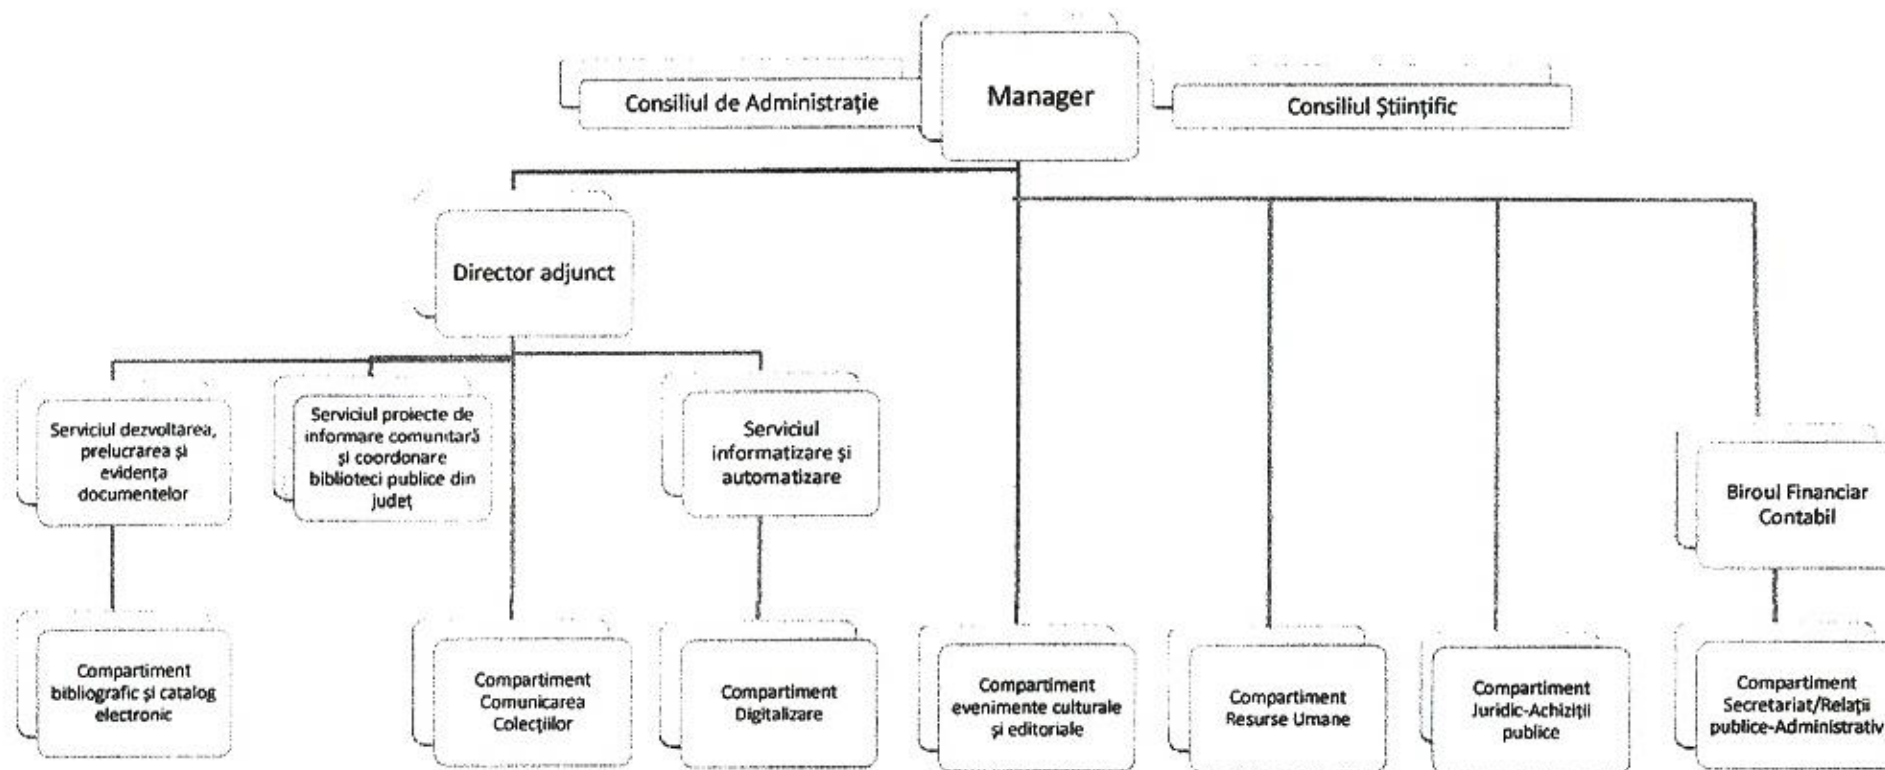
Consiliul de Administrație

Manager

Consiliul Științific

Director adjunct

Serviciul dezvoltarea, prelucrarea și evidența documentelor

Serviciul proiecte de informare comunitară și coordonare biblioteci publice din județ

Serviciul informatizare și automatizare

Biroul Financiar Contabil

Compartiment bibliografic și catalog electronic

Compartiment Comunicarea Colecțiilor

Compartiment Digitalizare

Compartiment evenimente culturale și editoriale

Compartiment Resurse Umane

Compartiment Juridic-Achiziții publice

Compartiment Secretariat/Relații publice-Administrativ